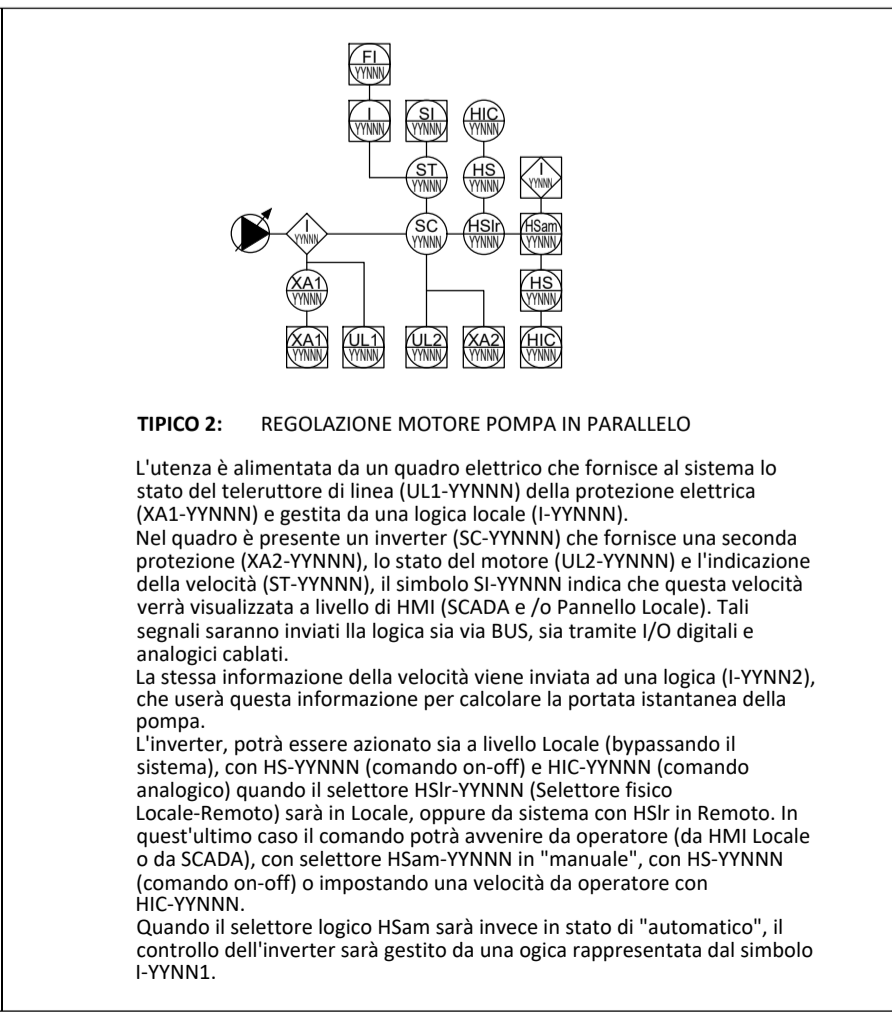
FI
YYNNN

I
YYNNN

SI
YYNNN

HIC
YYNNN

ST
YYNNN

HS
YYNNN

I
YYNNN

I
YYNNN

SC
YYNNN

HSlr
YYNNN

HSam
YYNNN

XA1
YYNNN

HS
YYNNN

XA1
YYNNN

UL1
YYNNN

UL2
YYNNN

XA2
YYNNN

HIC
YYNNN

**TIPICO 2:** REGOLAZIONE MOTORE POMPA IN PARALLELO

L'utenza è alimentata da un quadro elettrico che fornisce al sistema lo stato del teleruttore di linea (UL1-YYNNN) della protezione elettrica (XA1-YYNNN) e gestita da una logica locale (I-YYNNN).
Nel quadro è presente un inverter (SC-YYNNN) che fornisce una seconda protezione (XA2-YYNNN), lo stato del motore (UL2-YYNNN) e l'indicazione della velocità (ST-YYNNN), il simbolo SI-YYNNN indica che questa velocità verrà visualizzata a livello di HMI (SCADA e /o Pannello Locale). Tali segnali saranno inviati lla logica sia via BUS, sia tramite I/O digitali e analogici cablati.
La stessa informazione della velocità viene inviata ad una logica (I-YYNN2), che userà questa informazione per calcolare la portata istantanea della pompa.
L'inverter, potrà essere azionato sia a livello Locale (bypassando il sistema), con HS-YYNNN (comando on-off) e HIC-YYNNN (comando analogico) quando il selettore HSlr-YYNNN (Selettore fisico Locale-Remoto) sarà in Locale, oppure da sistema con HSlr in Remoto. In quest'ultimo caso il comando potrà avvenire da operatore (da HMI Locale o da SCADA), con selettore HSam-YYNNN in "manuale", con HS-YYNNN (comando on-off) o impostando una velocità da operatore con HIC-YYNNN.
Quando il selettore logico HSam sarà invece in stato di "automatico", il controllo dell'inverter sarà gestito da una ogica rappresentata dal simbolo I-YYNN1.